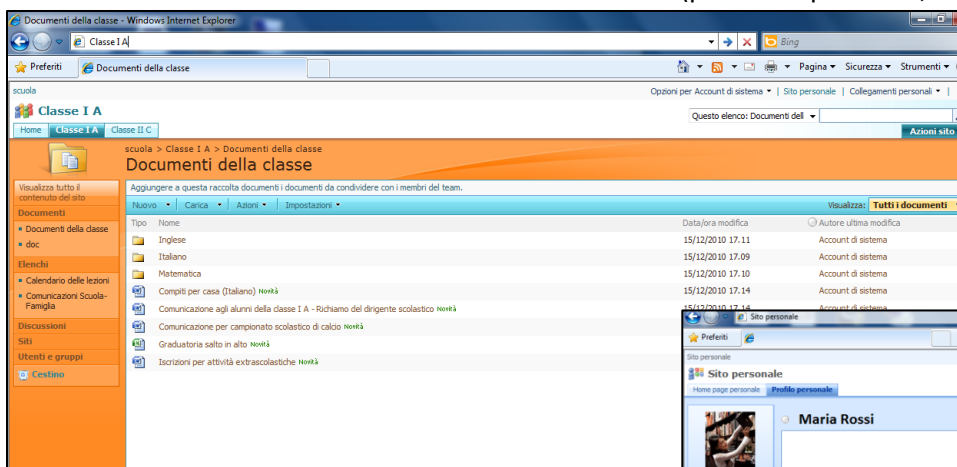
Documenti della classe - Windows Internet Explorer

Classe I A

Bing

Preferiti | Documenti della classe

Pagina ▾ Sicurezza ▾ Strumenti ▾

scuola

Opzioni per Account di sistema ▾ | Sito personale | Collegamenti personali ▾ |

Classe I A

Questo elenco: Documenti dell ▾

Home | Classe I A | Classe II C

Azioni sito

scuola > Classe I A > Documenti della classe

Documenti della classe

Visualizza tutto il contenuto del sito

Documenti
- Documenti della classe
- doc

Elenchi
- Calendario delle lezioni
- Comunicazioni Scuola-Famiglia

Discussioni

Siti

Utenti e gruppi

Cestino

Aggiungere a questa raccolta documenti i documenti da condividere con i membri del team.

Nuovo ▾ | Carica ▾ | Azioni ▾ | Impostazioni ▾

Visualizza: Tutti i documenti

| Tipo | Nome | Data/ora modifica | Autore ultima modifica |
|---|---|---|---|
| | Inglese | 15/12/2010 17.11 | Account di sistema |
| | Italiano | 15/12/2010 17.09 | Account di sistema |
| | Matematica | 15/12/2010 17.10 | Account di sistema |
| | Compiti per casa (Italiano) Novità | 15/12/2010 17.14 | Account di sistema |
| | Comunicazione agli alunni della classe I A - Richiamo del dirigente scolastico Novità | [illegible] | Account di sistema |
| | Comunicazione per campionato scolastico di calcio Novità | | |
| | Graduatoria salto in alto Novità | | |
| | Iscrizioni per attività extrascolastiche Novità | | |

Sito personale

Preferiti

Sito personale

Sito personale

Home page personale | Profilo personale

Maria Rossi